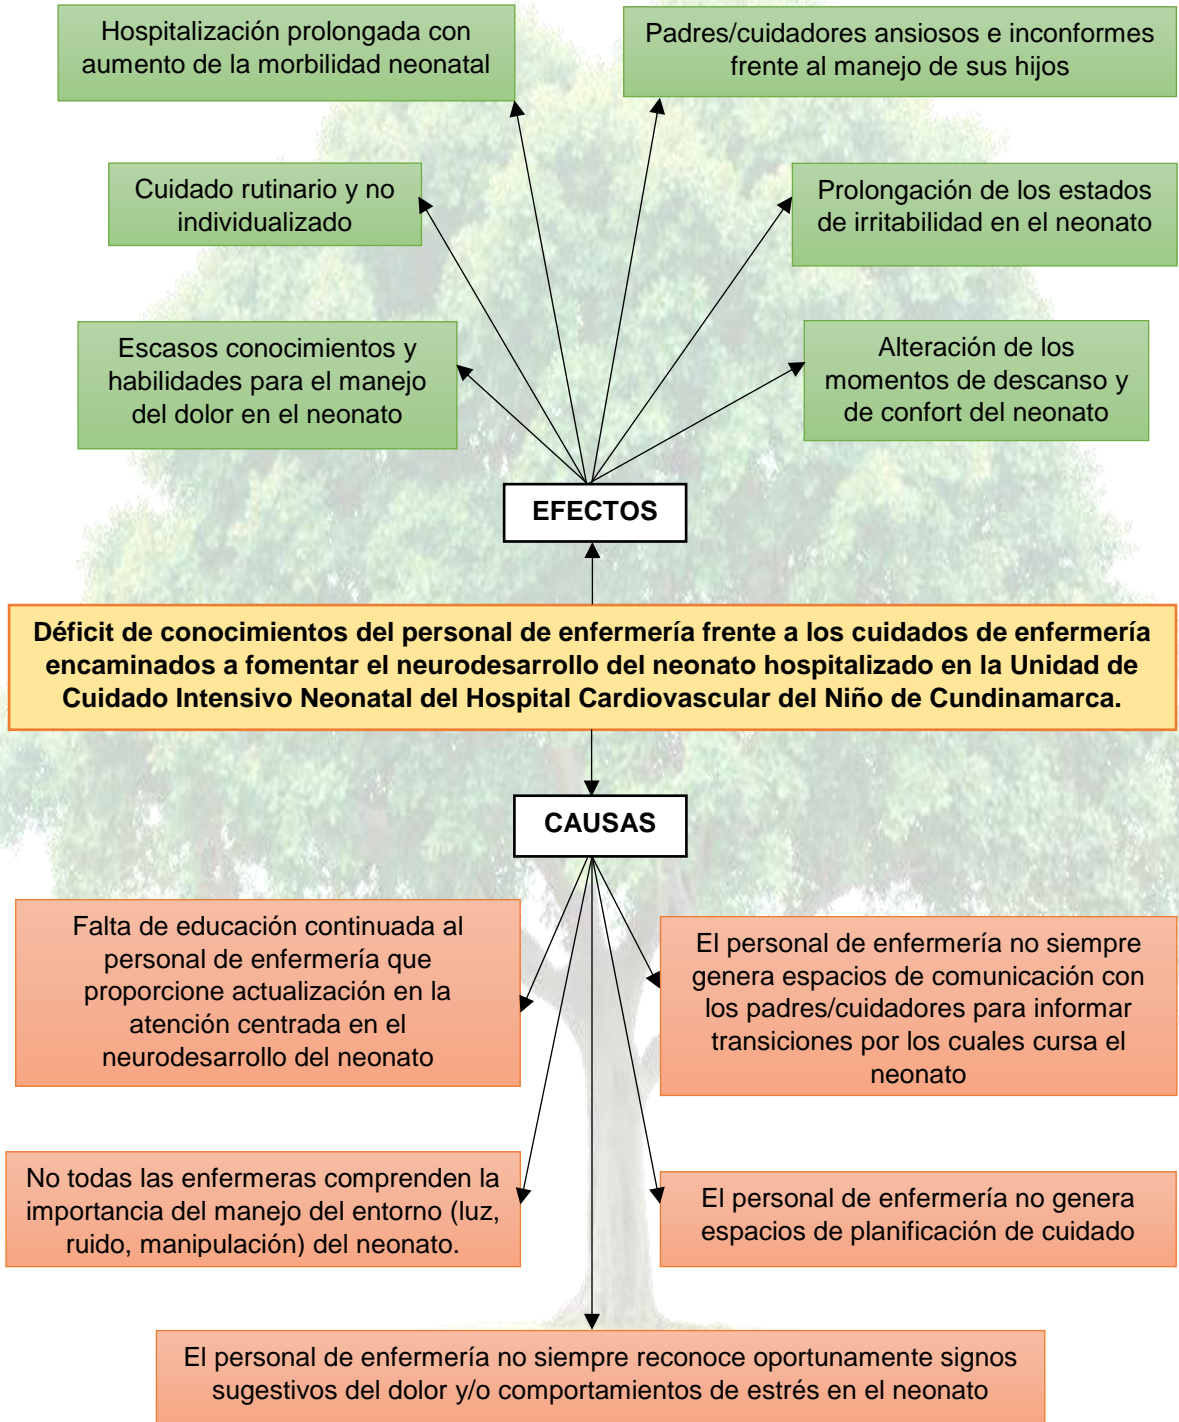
Hospitalización prolongada con aumento de la morbilidad neonatal

Padres/cuidadores ansiosos e inconformes frente al manejo de sus hijos

Cuidado rutinario y no individualizado

Prolongación de los estados de irritabilidad en el neonato

Escasos conocimientos y habilidades para el manejo del dolor en el neonato

Alteración de los momentos de descanso y de confort del neonato

EFECTOS

Déficit de conocimientos del personal de enfermería frente a los cuidados de enfermería encaminados a fomentar el neurodesarrollo del neonato hospitalizado en la Unidad de Cuidado Intensivo Neonatal del Hospital Cardiovascular del Niño de Cundinamarca.

CAUSAS

Falta de educación continuada al personal de enfermería que proporcione actualización en la atención centrada en el neurodesarrollo del neonato

El personal de enfermería no siempre genera espacios de comunicación con los padres/cuidadores para informar transiciones por los cuales cursa el neonato

No todas las enfermeras comprenden la importancia del manejo del entorno (luz, ruido, manipulación) del neonato.

El personal de enfermería no genera espacios de planificación de cuidado

El personal de enfermería no siempre reconoce oportunamente signos sugestivos del dolor y/o comportamientos de estrés en el neonato